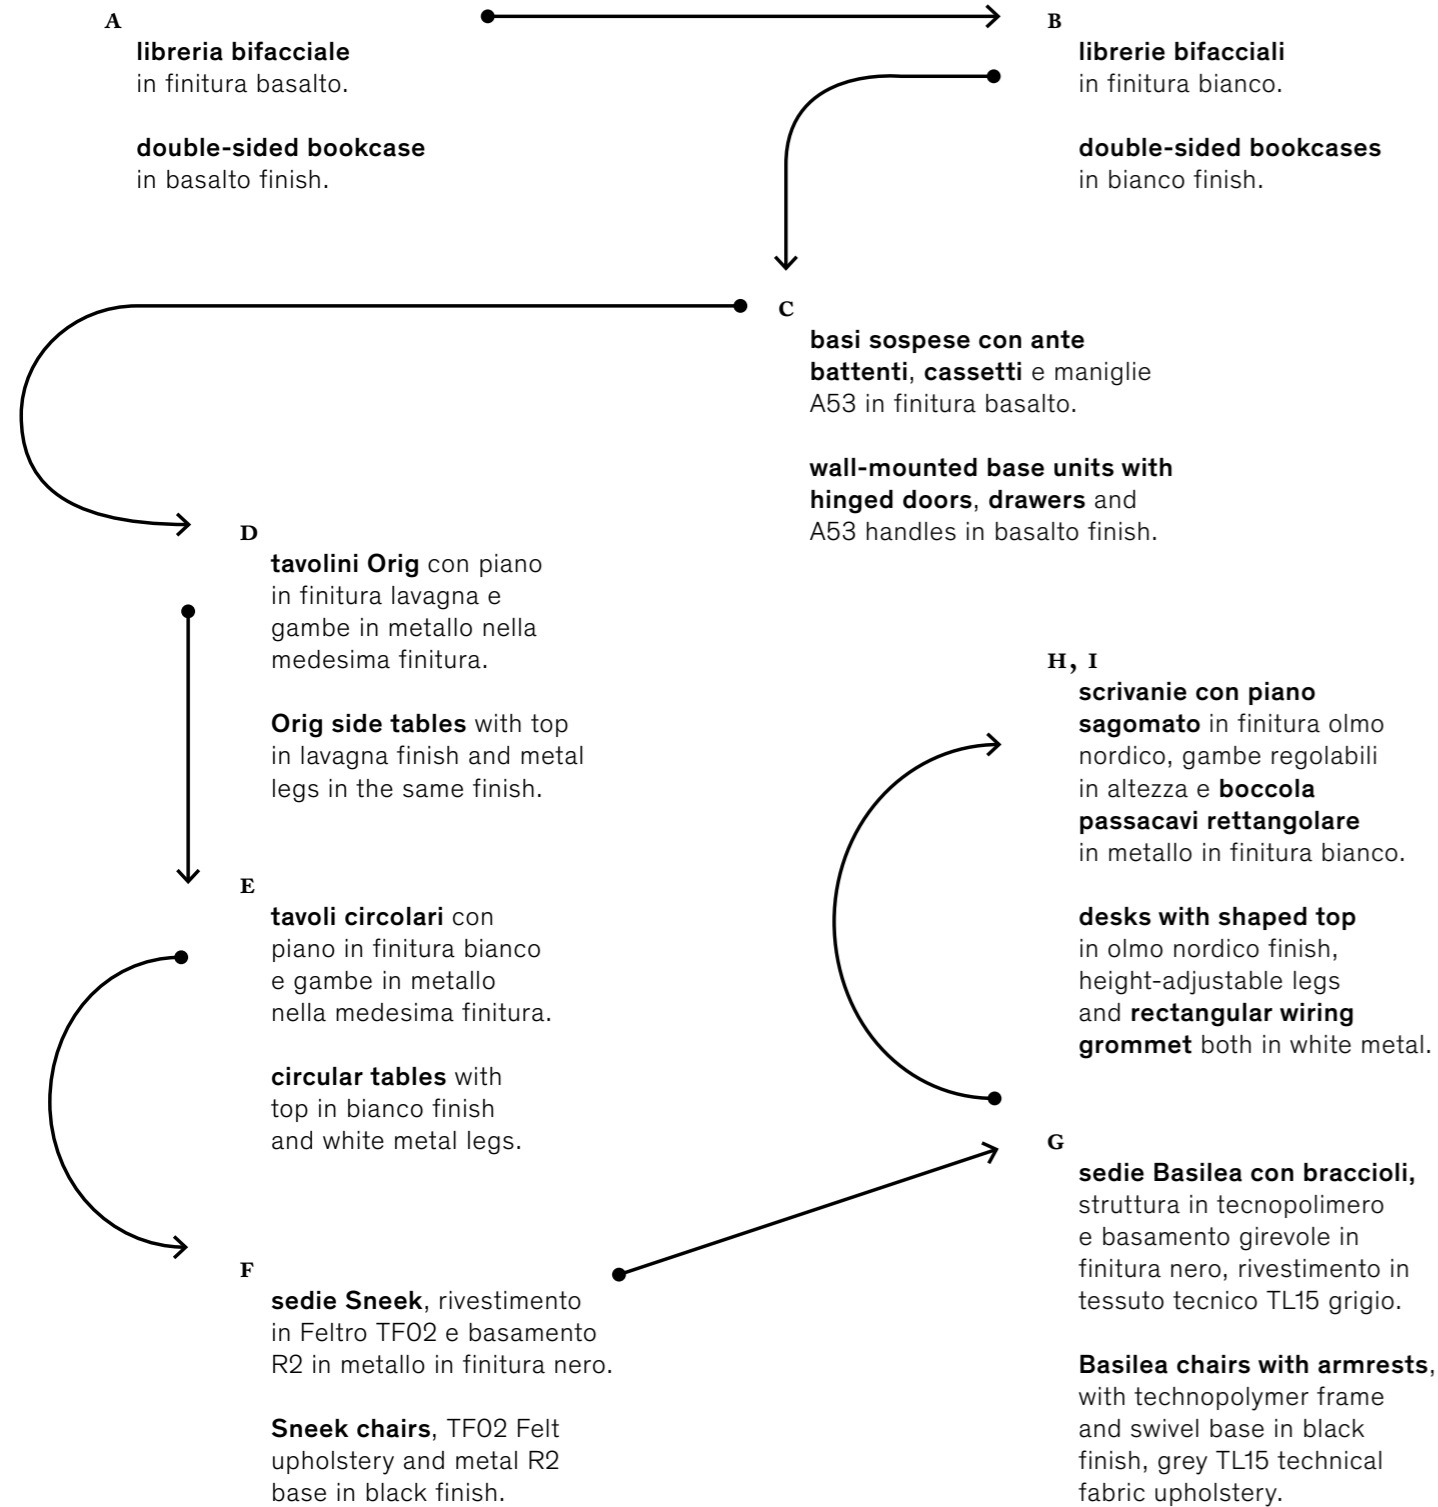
A
libreria bifacciale
in finitura basalto.

double-sided bookcase
in basalto finish.

B
librerie bifacciali
in finitura bianco.

double-sided bookcases
in bianco finish.

C
basi sospese con ante battenti, cassetti e maniglie A53 in finitura basalto.

wall-mounted base units with hinged doors, drawers and A53 handles in basalto finish.

D
tavolini Orig con piano in finitura lavagna e gambe in metallo nella medesima finitura.

Orig side tables with top in lavagna finish and metal legs in the same finish.

E
tavoli circolari con piano in finitura bianco e gambe in metallo nella medesima finitura.

circular tables with top in bianco finish and white metal legs.

F
sedie Sneek, rivestimento in Feltro TF02 e basamento R2 in metallo in finitura nero.

Sneek chairs, TF02 Felt upholstery and metal R2 base in black finish.

H, I
scrivanie con piano sagomato in finitura olmo nordico, gambe regolabili in altezza e boccola passacavi rettangolare in metallo in finitura bianco.

desks with shaped top in olmo nordico finish, height-adjustable legs and rectangular wiring grommet both in white metal.

G
sedie Basilea con braccioli, struttura in tecnopolimero e basamento girevole in finitura nero, rivestimento in tessuto tecnico TL15 grigio.

Basilea chairs with armrests, with technopolymer frame and swivel base in black finish, grey TL15 technical fabric upholstery.